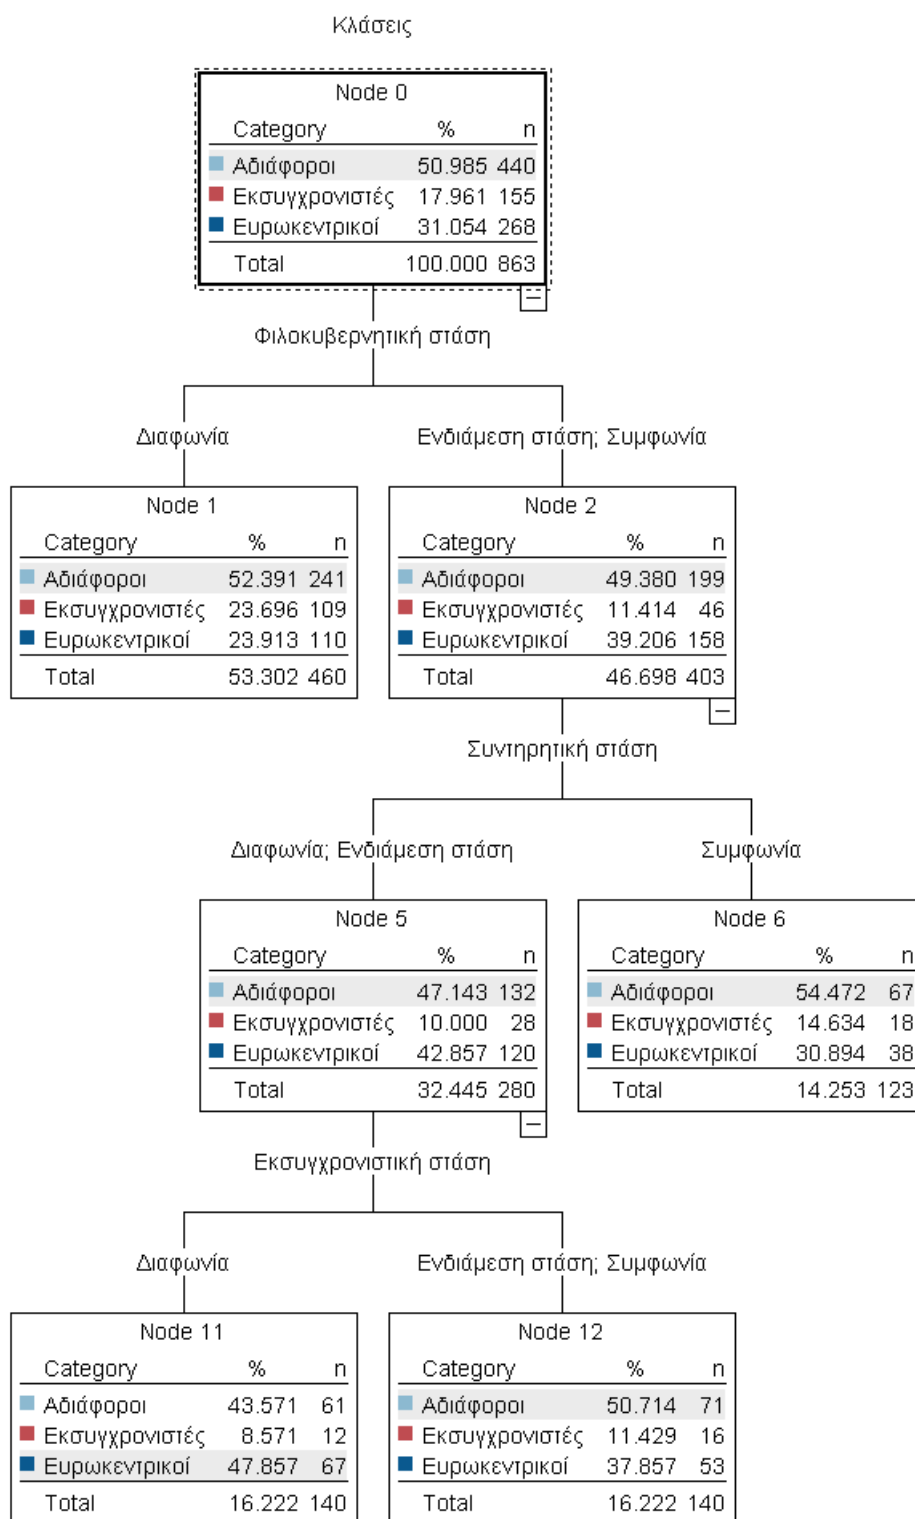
Κλάσεις

Node 0

| Category | % | n |
|---|---|---|
| Αδιάφοροι | 50.985 | 440 |
| Εκσυγχρονιστές | 17.961 | 155 |
| Ευρωκεντρικοί | 31.054 | 268 |
| Total | 100.000 | 863 |

Φιλοκυβερνητική στάση

Διαφωνία

Ενδιάμεση στάση; Συμφωνία

Node 1

| Category | % | n |
|---|---|---|
| Αδιάφοροι | 52.391 | 241 |
| Εκσυγχρονιστές | 23.696 | 109 |
| Ευρωκεντρικοί | 23.913 | 110 |
| Total | 53.302 | 460 |

Node 2

| Category | % | n |
|---|---|---|
| Αδιάφοροι | 49.380 | 199 |
| Εκσυγχρονιστές | 11.414 | 46 |
| Ευρωκεντρικοί | 39.206 | 158 |
| Total | 46.698 | 403 |

Συντηρητική στάση

Διαφωνία; Ενδιάμεση στάση

Συμφωνία

Node 5

| Category | % | n |
|---|---|---|
| Αδιάφοροι | 47.143 | 132 |
| Εκσυγχρονιστές | 10.000 | 28 |
| Ευρωκεντρικοί | 42.857 | 120 |
| Total | 32.445 | 280 |

Node 6

| Category | % | n |
|---|---|---|
| Αδιάφοροι | 54.472 | 67 |
| Εκσυγχρονιστές | 14.634 | 18 |
| Ευρωκεντρικοί | 30.894 | 38 |
| Total | 14.253 | 123 |

Εκσυγχρονιστική στάση

Διαφωνία

Ενδιάμεση στάση; Συμφωνία

Node 11

| Category | % | n |
|---|---|---|
| Αδιάφοροι | 43.571 | 61 |
| Εκσυγχρονιστές | 8.571 | 12 |
| Ευρωκεντρικοί | 47.857 | 67 |
| Total | 16.222 | 140 |

Node 12

| Category | % | n |
|---|---|---|
| Αδιάφοροι | 50.714 | 71 |
| Εκσυγχρονιστές | 11.429 | 16 |
| Ευρωκεντρικοί | 37.857 | 53 |
| Total | 16.222 | 140 |